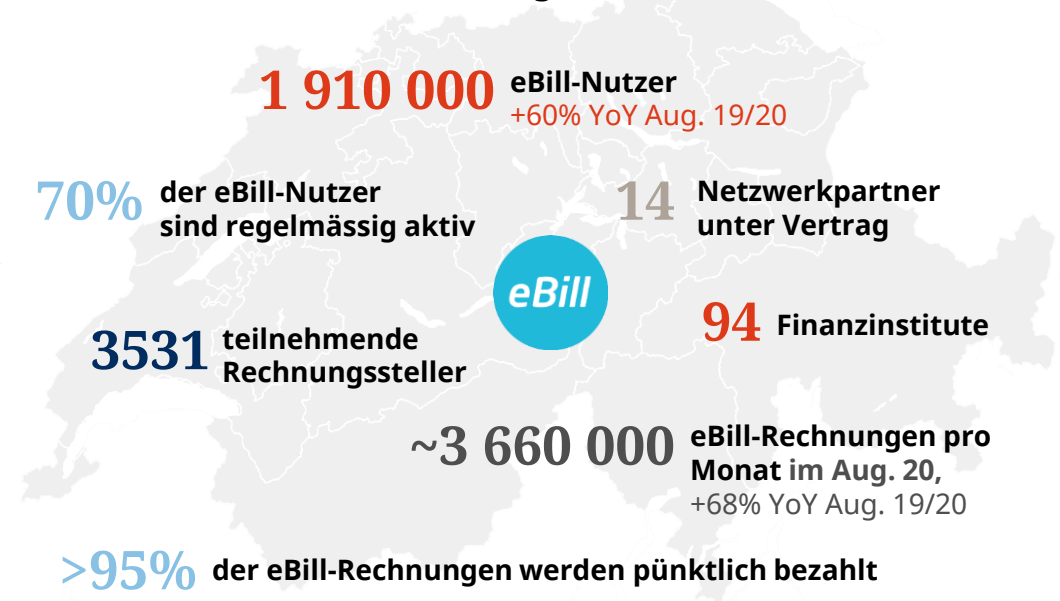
1 910 000 eBill-Nutzer
+60% YoY Aug. 19/20

70% der eBill-Nutzer sind regelmässig aktiv

14 Netzwerkpartner unter Vertrag

eBill

94 Finanzinstitute

3531 teilnehmende Rechnungssteller

~3 660 000 eBill-Rechnungen pro Monat im Aug. 20,
+68% YoY Aug. 19/20

>95% der eBill-Rechnungen werden pünktlich bezahlt